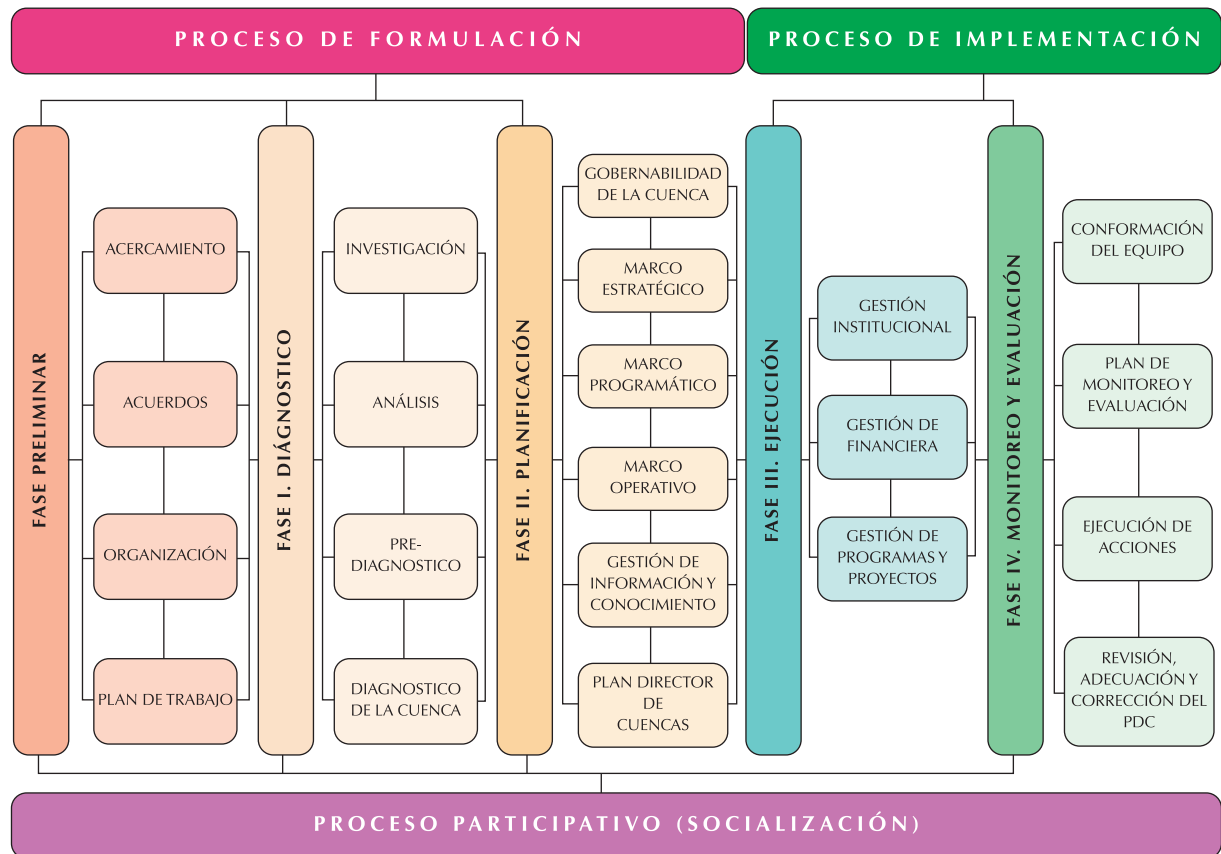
PROCESO DE FORMULACIÓN

PROCESO DE IMPLEMENTACIÓN

FASE PRELIMINAR

ACERCAMIENTO

ACUERDOS

ORGANIZACIÓN

PLAN DE TRABAJO

FASE I. DIÁGNOSTICO

INVESTIGACIÓN

ANÁLISIS

PRE-DIAGNOSTICO

DIAGNOSTICO DE LA CUENCA

FASE II. PLANIFICACIÓN

GOBERNABILIDAD DE LA CUENCA

MARCO ESTRATÉGICO

MARCO PROGRAMÁTICO

MARCO OPERATIVO

GESTIÓN DE INFORMACIÓN Y CONOCIMIENTO

PLAN DIRECTOR DE CUENCAS

FASE III. EJECUCIÓN

GESTIÓN INSTITUCIONAL

GESTIÓN DE FINANCIERA

GESTIÓN DE PROGRAMAS Y PROYECTOS

FASE IV. MONITOREO Y EVALUACIÓN

CONFORMACIÓN DEL EQUIPO

PLAN DE MONITOREO Y EVALUACIÓN

EJECUCIÓN DE ACCIONES

REVISIÓN, ADECUACIÓN Y CORRECCIÓN DEL PDC

PROCESO PARTICIPATIVO (SOCIALIZACIÓN)